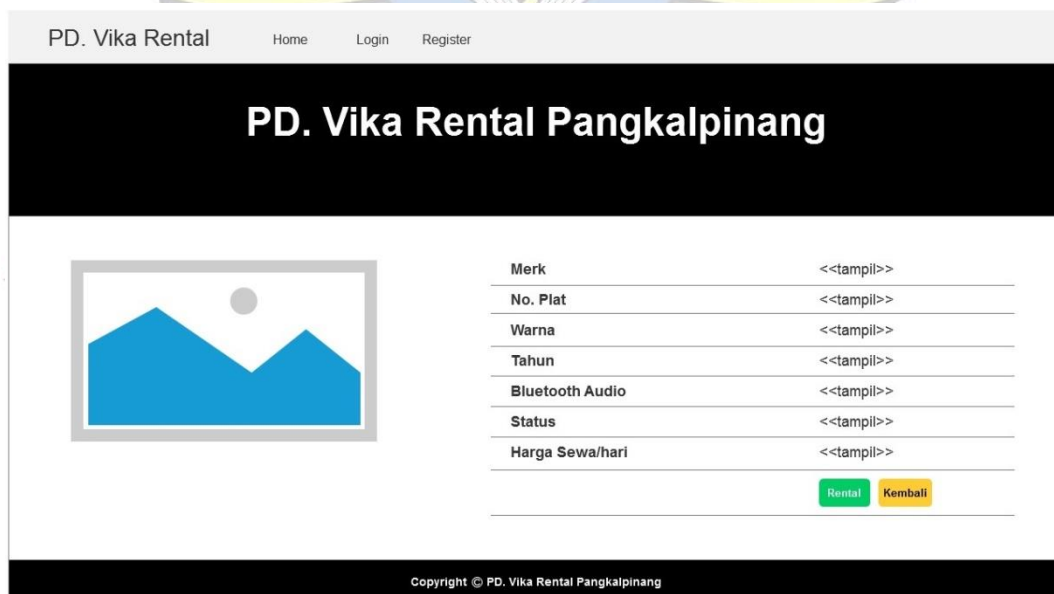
PD. Vika Rental Home Login Register

PD. Vika Rental Pangkalpinang

| | |
|---|---|
| Merk | <<tampil>> |
| No. Plat | <<tampil>> |
| Warna | <<tampil>> |
| Tahun | <<tampil>> |
| Bluetooth Audio | <<tampil>> |
| Status | <<tampil>> |
| Harga Sewa/hari | <<tampil>> |
| | Rental Kembali |

Copyright © PD. Vika Rental Pangkalpinang